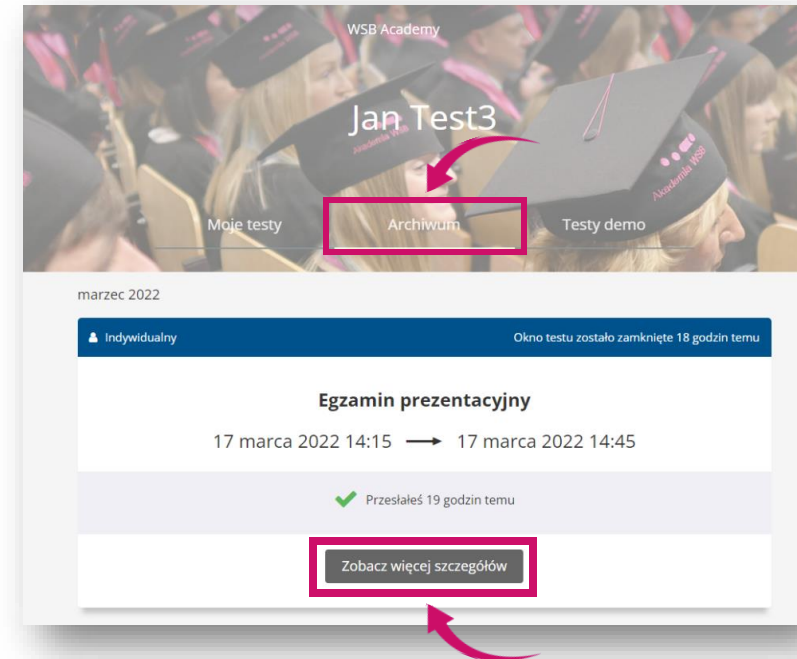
WSB Academy

Jan Test3

Moje testy

Archiwum

Testy demo

marzec 2022

Indywidualny

Okno testu zostało zamknięte 18 godzin temu

Egzamin prezentacyjny

17 marca 2022 14:15 ⟶ 17 marca 2022 14:45

Przesłałeś 19 godzin temu

Zobacz więcej szczegółów